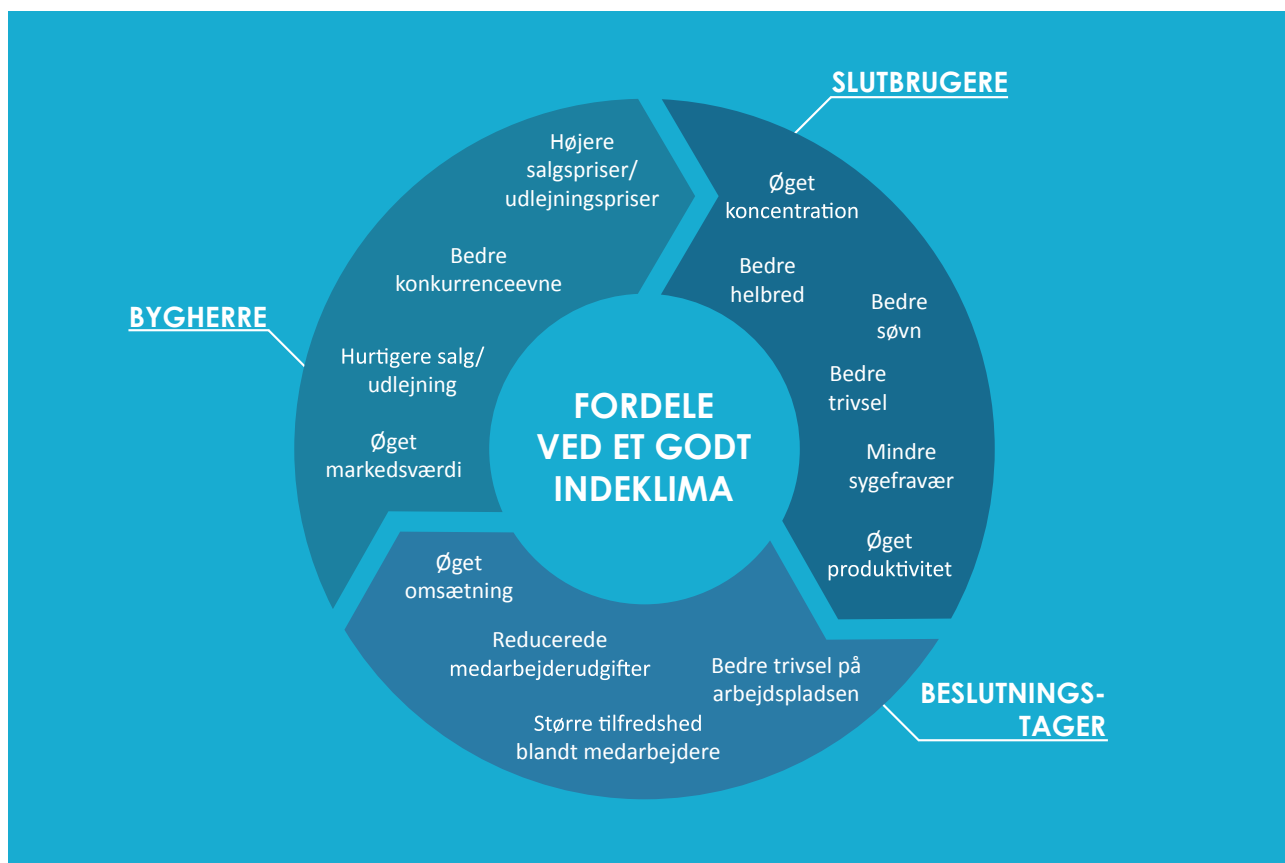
SLUTBRUGERE

Øget koncentration

Bedre helbred

Bedre søvn

Bedre trivsel

Mindre sygefravær

Øget produktivitet

BYGHERRE

Højere salgspriser/ udlejningspriser

Bedre konkurrenceevne

Hurtigere salg/ udlejning

Øget markedsværdi

FORDELE VED ET GODT INDEKLIMA

BESLUTNINGS-TAGER

Øget omsætning

Reducerede medarbejderudgifter

Bedre trivsel på arbejdspladsen

Større tilfredshed blandt medarbejdere